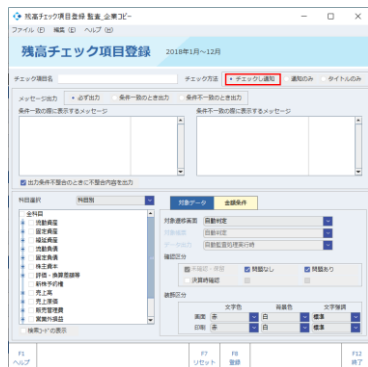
残高チェック項目登録 監査_企業コピー
ファイル(F) 編集(E) ヘルプ(H)
残高チェック項目登録 2018年1月～12月
チェック項目名
チェック方法 チェックし通知 通知のみ タイトルのみ
メッセージ出力 必ず出力 条件一致のとき出力 条件不一致のとき出力
条件一致の際に表示するメッセージ
条件不一致の際に表示するメッセージ
出力条件不整合のときに不整合内容を出力
科目選択 科目別
対象データ 金額条件
全科目
流動資産
固定資産
繰延資産
流動負債
固定負債
株主資本
評価・換算差額等
新株予約権
売上高
売上原価
販売管理費
営業外損益
検索コードの表示
対象連絡事業 自動判定
対象仕訳 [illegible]
データ出力 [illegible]
確認区分
不確定・未定
問題なし
問題あり
決算時確認
表示区分
文字色 背景色 文字種類
画面 赤 白 標準
印刷 赤 白 標準
F1 ヘルプ
F7 リセット
F8 登録
F12 終了